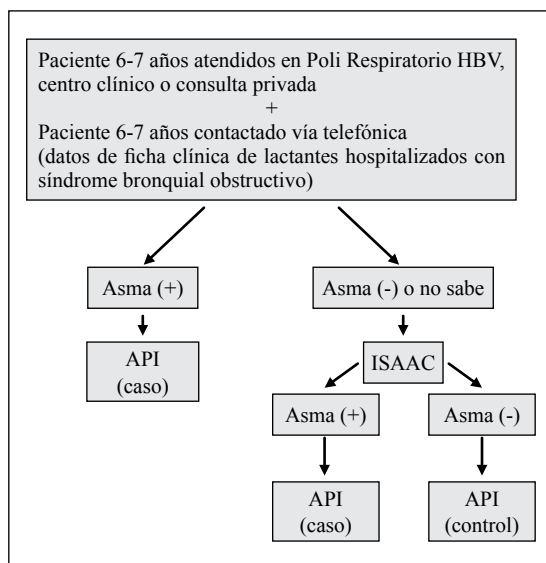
Paciente 6-7 años atendidos en Poli Respiratorio HBV, centro clínico o consulta privada
+
Paciente 6-7 años contactado vía telefónica (datos de ficha clínica de lactantes hospitalizados con síndrome bronquial obstructivo)

Asma (+)

API
(caso)

Asma (-) o no sabe

ISAAC

Asma (+)

API
(caso)

Asma (-)

API
(control)